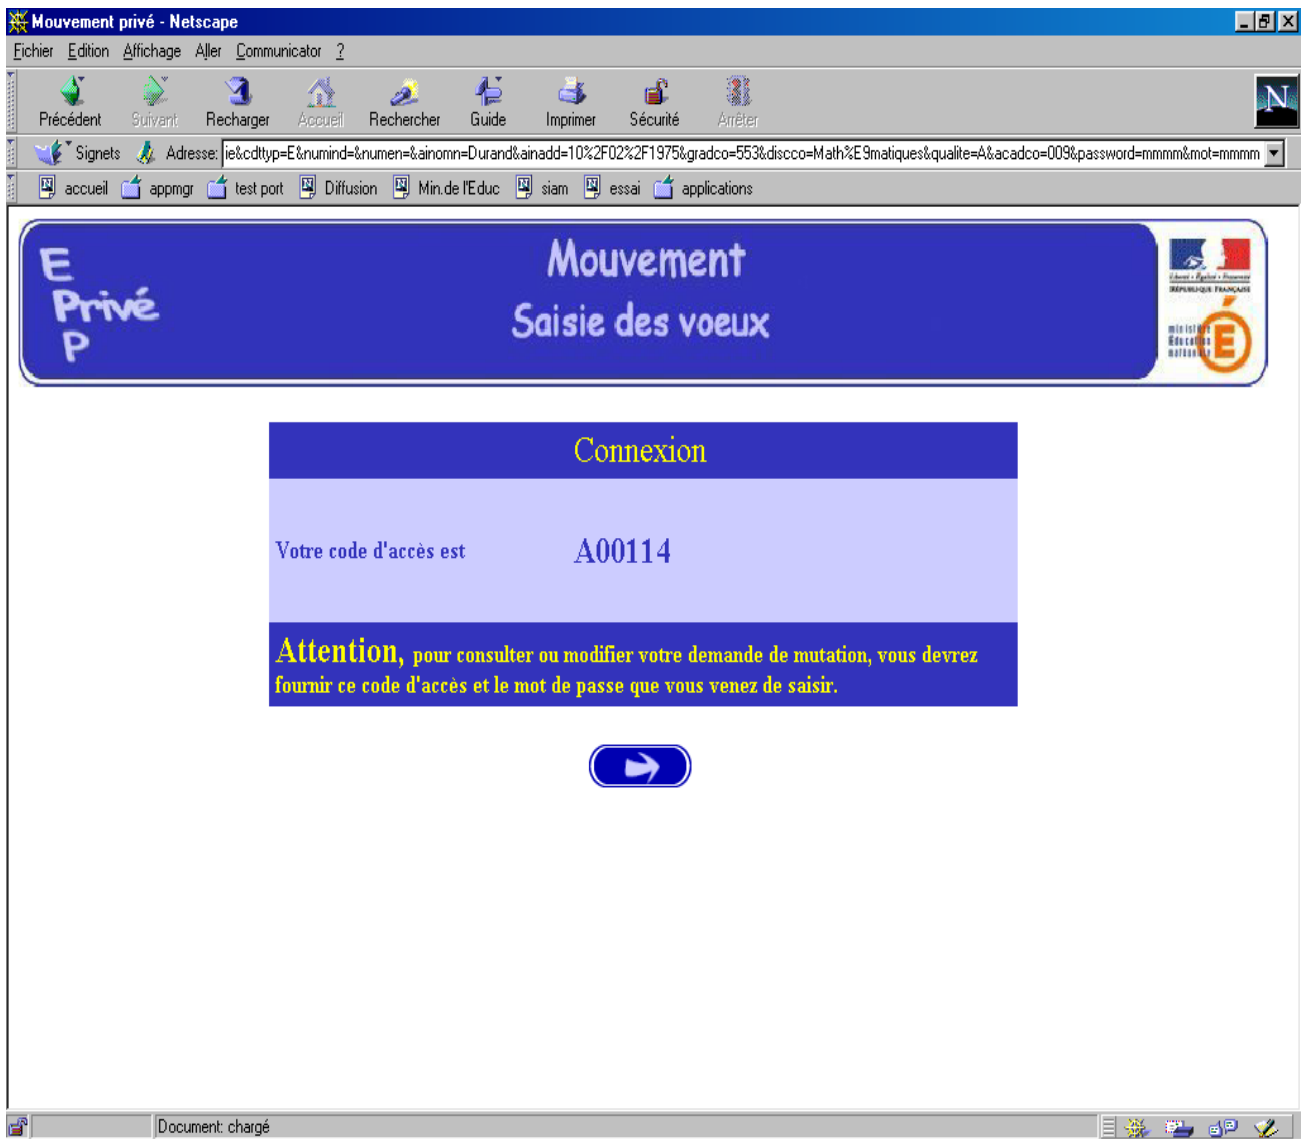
Mouvement privé - Netscape

Fichier Edition Affichage Aller Communicator ?

Précédent Suivant Recharger Accueil Rechercher Guide Imprimer Sécurité Arrêter

Signets Adresse: ie&cdttyp=E&numind=&numen=&ainomn=Durand&ainadd=10%2F02%2F1975&gradco=553&discco=Math%E9matiques&qualite=A&acadco=009&password=mmmm&mot=mmmm

accueil appmgr test port Diffusion Min.de l'Educ siam essai applications

E Privé P

Mouvement
Saisie des voeux

Liberté • Égalité • Fraternité
RÉPUBLIQUE FRANÇAISE
ministère Éducation nationale

Connexion

Votre code d'accès est A00114

Attention, pour consulter ou modifier votre demande de mutation, vous devrez fournir ce code d'accès et le mot de passe que vous venez de saisir.

Document: chargé